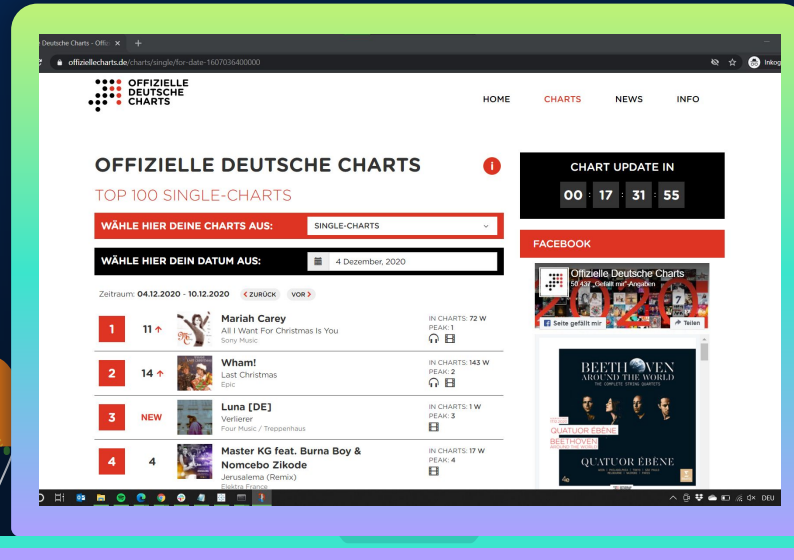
Deutsche Charts - Offiz ×

offiziellecharts.de/charts/single/for-date-1607036400000

Inkog

OFFIZIELLE DEUTSCHE CHARTS

HOME CHARTS NEWS INFO

OFFIZIELLE DEUTSCHE CHARTS

TOP 100 SINGLE-CHARTS

WÄHLE HIER DEINE CHARTS AUS: SINGLE-CHARTS

WÄHLE HIER DEIN DATUM AUS: 4 Dezember, 2020

Zeitraum: 04.12.2020 - 10.12.2020 < ZURÜCK VOR >

| | | | |
|---|---|---|---|
| 1 | 11 ↑ | Mariah Carey<br>All I Want For Christmas Is You<br>Sony Music | IN CHARTS: 72 W<br>PEAK: 1 |
| 2 | 14 ↑ | Wham!<br>Last Christmas<br>Epic | IN CHARTS: 143 W<br>PEAK: 2 |
| 3 | NEW | Luna [DE]<br>Verlierer<br>Four Music / Treppenhaus | IN CHARTS: 1 W<br>PEAK: 3 |
| 4 | 4 | Master KG feat. Burna Boy & Nomcebo Zikode<br>Jerusalema (Remix)<br>Elektra France | IN CHARTS: 17 W<br>PEAK: 4 |

CHART UPDATE IN

00 : 17 : 31 : 55

FACEBOOK

Offizielle Deutsche Charts
50.437 „Gefällt mir"-Angaben

Seite gefällt mir Teilen

BEETHOVEN
AROUND THE WORLD
THE COMPLETE STRING QUARTETS

QUATUOR ÉBÈNE
BEETHOVEN

QUATUOR ÉBÈNE

DEU